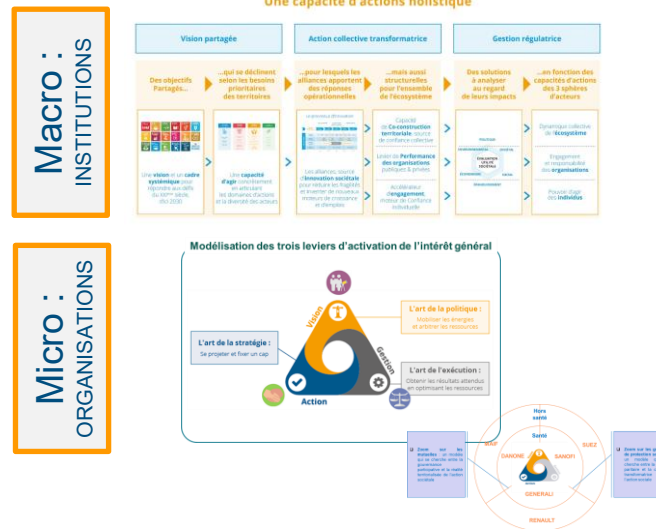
Une capacité d'actions holistique

Macro : INSTITUTIONS

Vision partagée

Action collective transformatrice

Gestion régulatrice

Des objectifs Partagés...

...qui se déclinent selon les besoins prioritaires des territoires

...pour lesquels les alliances apportent des réponses opérationnelles

...mais aussi structurelles pour l'ensemble de l'écosystème

Des solutions à analyser au regard de leurs impacts

...en fonction des capacités d'actions des 3 sphères d'acteurs

Une vision et un cadre systémique pour répondre aux défis du XXIème siècle, d'ici 2030

Une capacité d'agir concrètement en articulant les domaines d'action et la diversité des acteurs

2030

Les alliances, source d'innovation sociétale pour réduire les fragilités et inventer de nouveaux moteurs de croissance et d'emplois

Capacité de Co-construction territoriale source de confiance collective

Levier de Performance des organisations publiques & privées

Accélérateur d'engagement, moteur de confiance individuelle

Dynamique collective de l'écosystème

Engagement et responsabilité des organisations

Pouvoir d'agir des individus

Micro : ORGANISATIONS

Modélisation des trois leviers d'activation de l'intérêt général

Vision

Gestion

Action

L'art de la politique :
Mobiliser les énergies et arbitrer les ressources

L'art de la stratégie :
Se projeter et fixer un cap

L'art de l'exécution :
Obtenir les résultats attendus en optimisant les ressources

Hors santé

Santé

DANONE

SANOFI

SUEZ

BNP

GENERALI

RENAULT